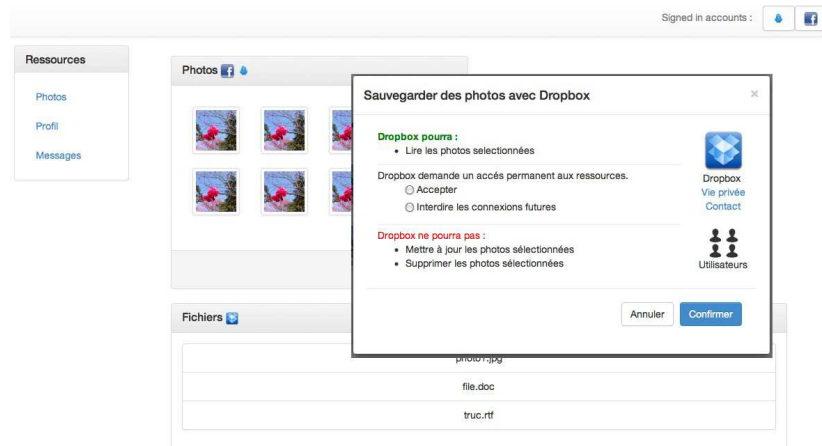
Signed in accounts :

Ressources

Photos

Profil

Messages

Photos

Sauvegarder des photos avec Dropbox

×

Dropbox pourra :

• Lire les photos selectionnées

Dropbox demande un accés permanent aux ressources.

Accepter

Interdire les connexions futures

Dropbox ne pourra pas :

• Mettre à jour les photos sélectionnées

• Supprimer les photos sélectionnées

Dropbox

Vie privée

Contact

Utilisateurs

Annuler

Confirmer

Fichiers

photo1.jpg

file.doc

truc.rtf